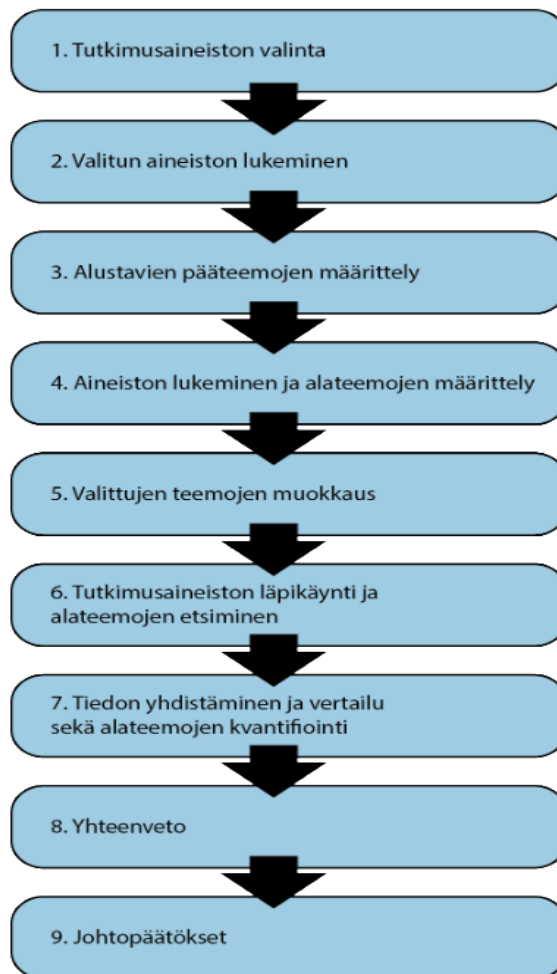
1. Tutkimusaineiston valinta

2. Valitun aineiston lukeminen

3. Alustavien pääteemojen määrittely

4. Aineiston lukeminen ja alateemojen määrittely

5. Valittujen teemojen muokkaus

6. Tutkimusaineiston läpikäynti ja alateemojen etsiminen

7. Tiedon yhdistäminen ja vertailu sekä alateemojen kvantifiointi

8. Yhteenveto

9. Johtopäätökset